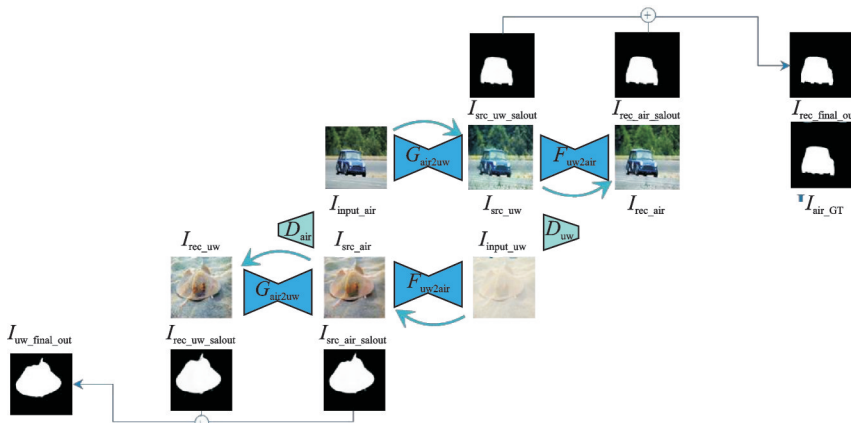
$I_{\text{src\_uw\_salout}}$

$I_{\text{rec\_air\_salout}}$

$I_{\text{rec\_final\_ou}}$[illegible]

$G_{\text{air2uw}}$

$F_{\text{uw2air}}$

$I_{\text{input\_air}}$

$I_{\text{src\_uw}}$

$I_{\text{rec\_air}}$

$I_{\text{air\_GT}}$

$D_{\text{air}}$

$D_{\text{uw}}$

$I_{\text{rec\_uw}}$

$I_{\text{src\_air}}$

$I_{\text{input\_uw}}$

$G_{\text{air2uw}}$

$F_{\text{uw2air}}$

$I_{\text{uw\_final\_out}}$

$I_{\text{rec\_uw\_salout}}$

$I_{\text{src\_air\_salout}}$